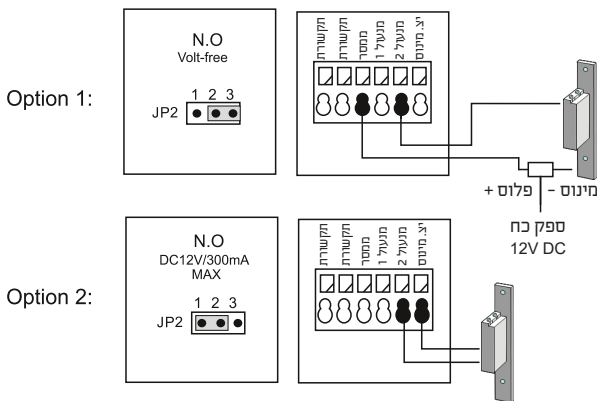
Option 1:

N.O
Volt-free

JP2 1 2 3

תקשורת
תקשורת
ממסר
מנעול 1
מנעול 2
יצ. מינוס

מינוס - פלוס +

ספק כח
12V DC

Option 2:

N.O
DC12V/300mA
MAX

JP2 1 2 3

תקשורת
תקשורת
ממסר
מנעול 1
מנעול 2
יצ. מינוס